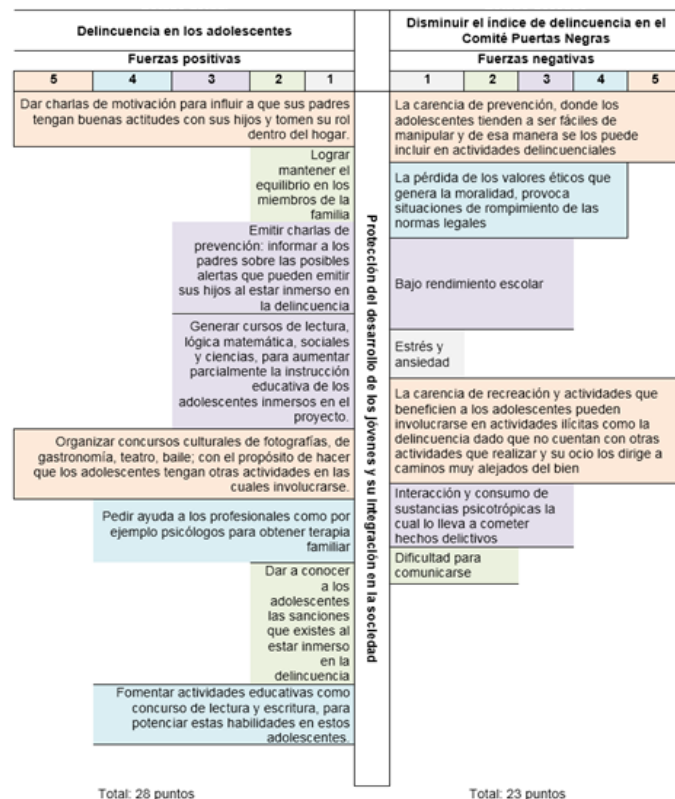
Delincuencia en los adolescentes

Fuerzas positivas

| 5 | 4 | 3 | 2 | 1 |
|---|---|---|---|---|

Dar charlas de motivación para influir a que sus padres tengan buenas actitudes con sus hijos y tomen su rol dentro del hogar.

Lograr mantener el equilibrio en los miembros de la familia

Emitir charlas de prevención: informar a los padres sobre las posibles alertas que pueden emitir sus hijos al estar inmerso en la delincuencia

Generar cursos de lectura, lógica matemática, sociales y ciencias, para aumentar parcialmente la instrucción educativa de los adolescentes inmersos en el proyecto.

Organizar concursos culturales de fotografías, de gastronomía, teatro, baile; con el propósito de hacer que los adolescentes tengan otras actividades en las cuales involucrarse.

Pedir ayuda a los profesionales como por ejemplo psicólogos para obtener terapia familiar

Dar a conocer a los adolescentes las sanciones que existes al estar inmerso en la delincuencia

Fomentar actividades educativas como concurso de lectura y escritura, para potenciar estas habilidades en estos adolescentes.

Total: 28 puntos

Protección del desarrollo de los jóvenes y su integración en la sociedad

Disminuir el índice de delincuencia en el Comité Puertas Negras

Fuerzas negativas

| 1 | 2 | 3 | 4 | 5 |
|---|---|---|---|---|

La carencia de prevención, donde los adolescentes tienden a ser fáciles de manipular y de esa manera se los puede incluir en actividades delincuenciales

La pérdida de los valores éticos que genera la moralidad, provoca situaciones de rompimiento de las normas legales

Bajo rendimiento escolar

Estrés y ansiedad

La carencia de recreación y actividades que beneficien a los adolescentes pueden involucrarse en actividades ilícitas como la delincuencia dado que no cuentan con otras actividades que realizar y su ocio los dirige a caminos muy alejados del bien

Interacción y consumo de sustancias psicotrópicas la cual lo lleva a cometer hechos delictivos

Dificultad para comunicarse

Total: 23 puntos